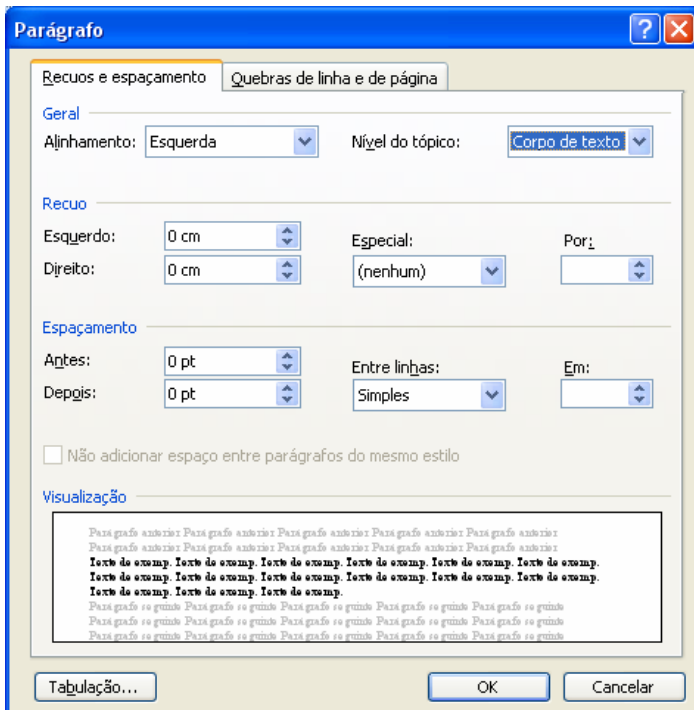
Parágrafo

Recuos e espaçamento | Quebras de linha e de página

Geral

Alinhamento: Esquerda

Nível do tópico: Corpo de texto

Recuo

Esquerdo: 0 cm

Direito: 0 cm

Especial:

(nenhum)

Por:

Espaçamento

Antes: 0 pt

Depois: 0 pt

Entre linhas:

Simples

Em:

Não adicionar espaço entre parágrafos do mesmo estilo

Visualização

Parágrafo anterior Parágrafo anterior Parágrafo anterior Parágrafo anterior
Parágrafo anterior Parágrafo anterior Parágrafo anterior Parágrafo anterior Parágrafo anterior
Texto de exemp. Texto de exemp. Texto de exemp. Texto de exemp. Texto de exemp. Texto de exemp.
Texto de exemp. Texto de exemp. Texto de exemp. Texto de exemp. Texto de exemp. Texto de exemp.
Texto de exemp. Texto de exemp. Texto de exemp.
Parágrafo seguinte Parágrafo seguinte Parágrafo seguinte Parágrafo seguinte Parágrafo seguinte
Parágrafo seguinte Parágrafo seguinte Parágrafo seguinte Parágrafo seguinte Parágrafo seguinte
Parágrafo seguinte Parágrafo seguinte Parágrafo seguinte Parágrafo seguinte Parágrafo seguinte

Tabulação...

OK

Cancelar